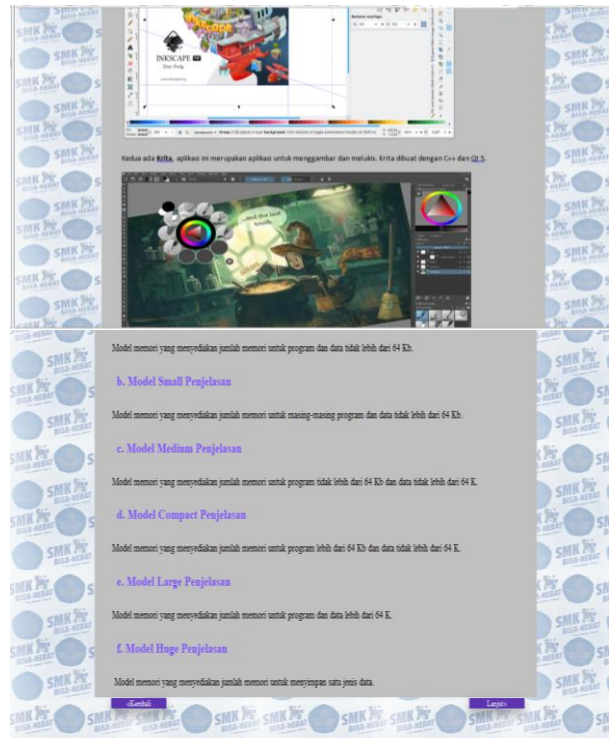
INKSCAPE

Kedua ada Krita, aplikasi ini merupakan aplikasi untuk menggambar dan melukis. Krita dibuat dengan C++ dan Qt 5.

...and the last bench

Model memori yang menyediakan jumlah memori untuk program dan data tidak lebih dari 64 Kb.

b. Model Small Penjelasan

Model memori yang menyediakan jumlah memori untuk masing-masing program dan data tidak lebih dari 64 Kb.

c. Model Medium Penjelasan

Model memori yang menyediakan jumlah memori untuk program tidak lebih dari 64 Kb dan data tidak lebih dari 64 K.

d. Model Compact Penjelasan

Model memori yang menyediakan jumlah memori untuk program lebih dari 64 Kb dan data tidak lebih dari 64 K.

e. Model Large Penjelasan

Model memori yang menyediakan jumlah memori untuk program dan data lebih dari 64 K.

f. Model Huge Penjelasan

Model memori yang menyediakan jumlah memori untuk menyimpan satu jenis data.

<Kembali

Lanjut>

SMK BISA-HEBAT